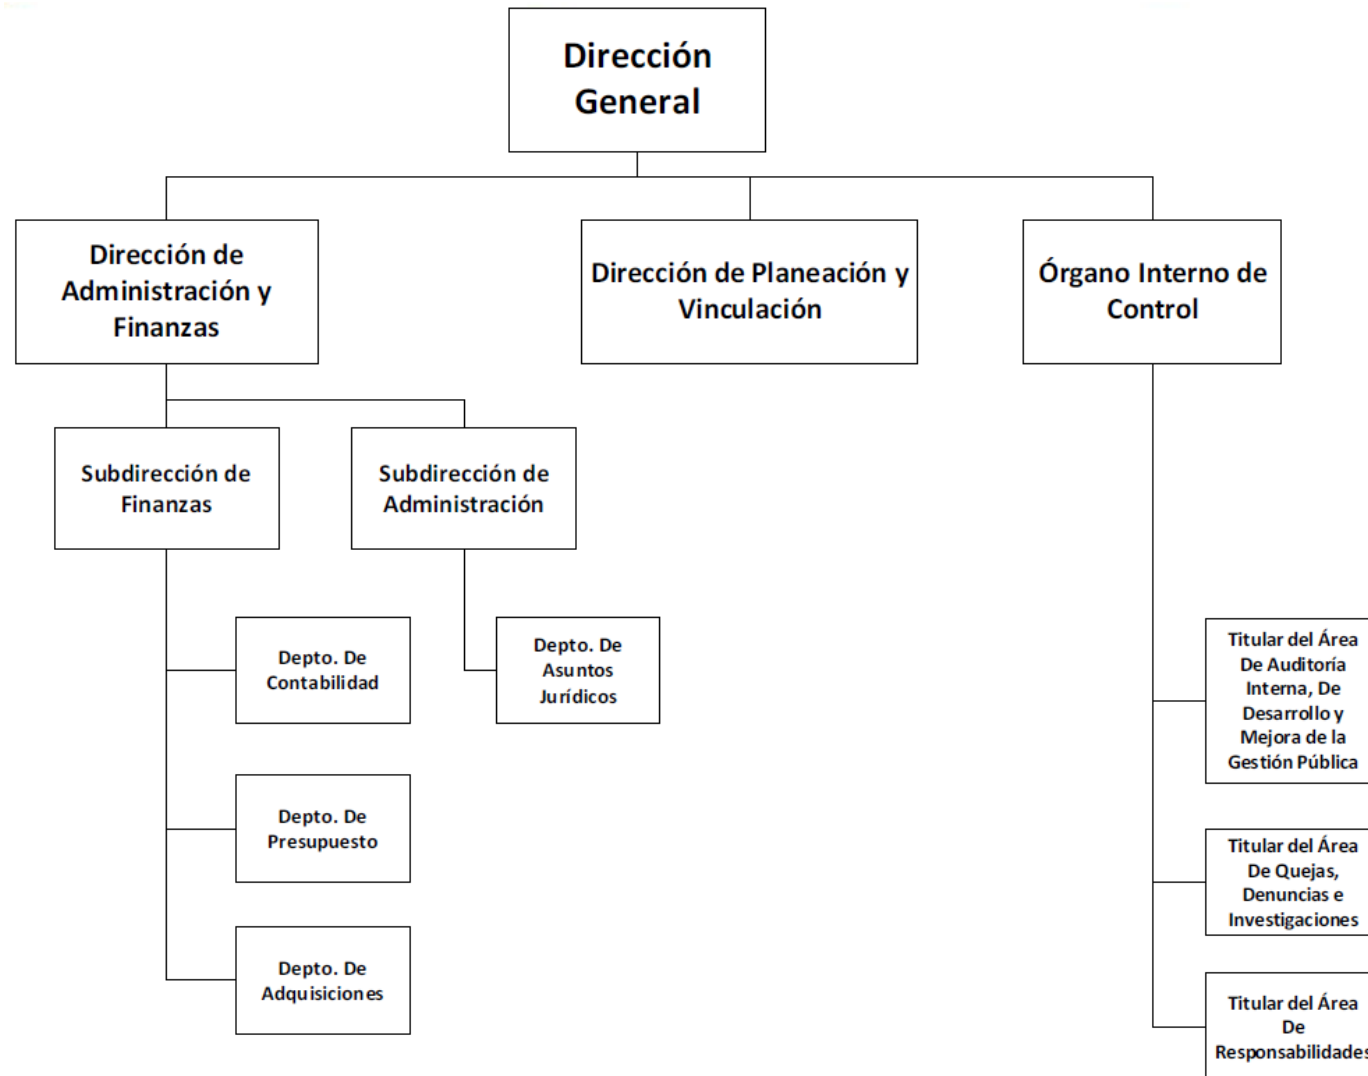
Dirección General

Dirección de Administración y Finanzas

Dirección de Planeación y Vinculación

Órgano Interno de Control

Subdirección de Finanzas

Subdirección de Administración

Depto. De Contabilidad

Depto. De Asuntos Jurídicos

Depto. De Presupuesto

Depto. De Adquisiciones

Titular del Área De Auditoría Interna, De Desarrollo y Mejora de la Gestión Pública

Titular del Área De Quejas, Denuncias e Investigaciones

Titular del Área De Responsabilidades